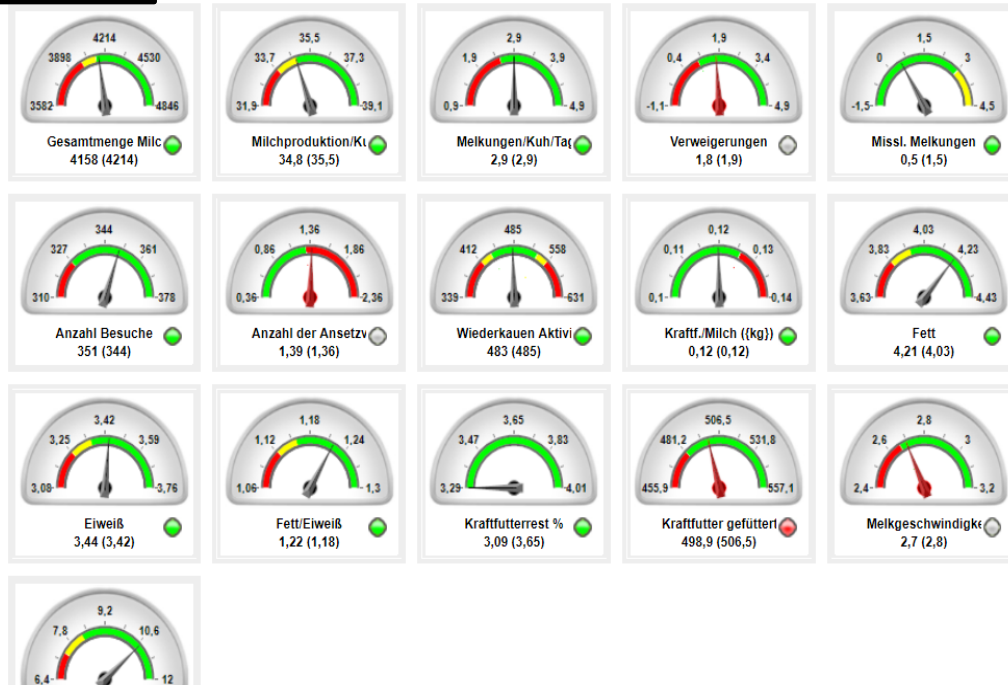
4214
3898
4530
3582
4846
Gesamtmenge Milc
4158 (4214)

35,5
33,7
37,3
31,9
39,1
Milchproduktion/Ku
34,8 (35,5)

2,9
1,9
3,9
0,9
4,9
Melkungen/Kuh/Ta
2,9 (2,9)

1,9
0,4
3,4
-1,1
4,9
Verweigerungen
1,8 (1,9)

1,5
0
3
-1,5
4,5
Missl. Melkungen
0,5 (1,5)

344
327
361
310
378
Anzahl Besuche
351 (344)

1,36
0,86
1,86
0,36
2,36
Anzahl der Ansetzv
1,39 (1,36)

485
412
558
339
631
Wiederkauen Aktivi
483 (485)

0,12
0,11
0,13
0,1
0,14
Kraftf./Milch ({kg})
0,12 (0,12)

4,03
3,83
4,23
3,63
4,43
Fett
4,21 (4,03)

3,42
3,25
3,59
3,08
3,76
Eiweiß
3,44 (3,42)

1,18
1,12
1,24
1,06
1,3
Fett/Eiweiß
1,22 (1,18)

3,65
3,47
3,83
3,29
4,01
Kraftfutterrest %
3,09 (3,65)

506,5
481,2
531,8
455,9
557,1
Kraftfutter gefüttert
498,9 (506,5)

2,8
2,6
3
2,4
3,2
Melkgeschwindigke
2,7 (2,8)

9,2
7,8
10,6
6,4
12